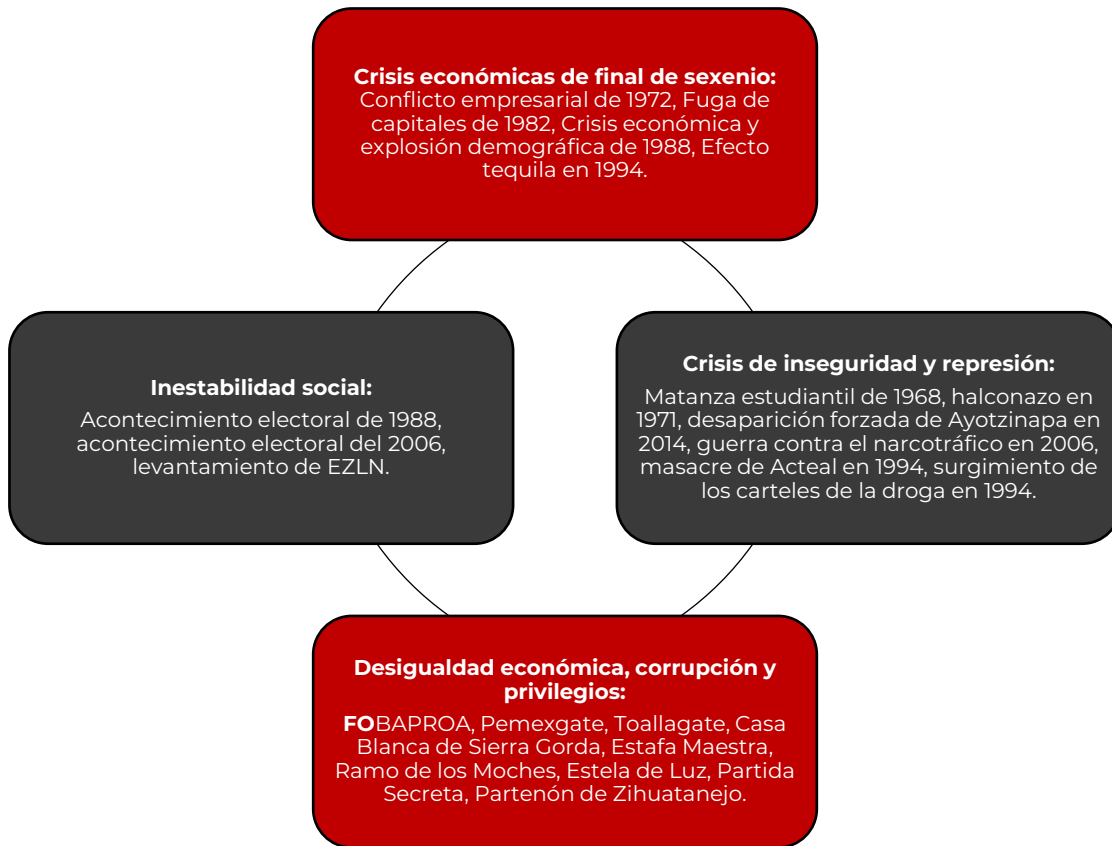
**Crisis económicas de final de sexenio:**
Conflicto empresarial de 1972, Fuga de capitales de 1982, Crisis económica y explosión demográfica de 1988, Efecto tequila en 1994.

**Inestabilidad social:**
Acontecimiento electoral de 1988, acontecimiento electoral del 2006, levantamiento de EZLN.

**Crisis de inseguridad y represión:**
Matanza estudiantil de 1968, halconazo en 1971, desaparición forzada de Ayotzinapa en 2014, guerra contra el narcotráfico en 2006, masacre de Acteal en 1994, surgimiento de los carteles de la droga en 1994.

**Desigualdad económica, corrupción y privilegios:**
**FO**BAPROA, Pemexgate, Toallagate, Casa Blanca de Sierra Gorda, Estafa Maestra, Ramo de los Moches, Estela de Luz, Partida Secreta, Partenón de Zihuatanejo.